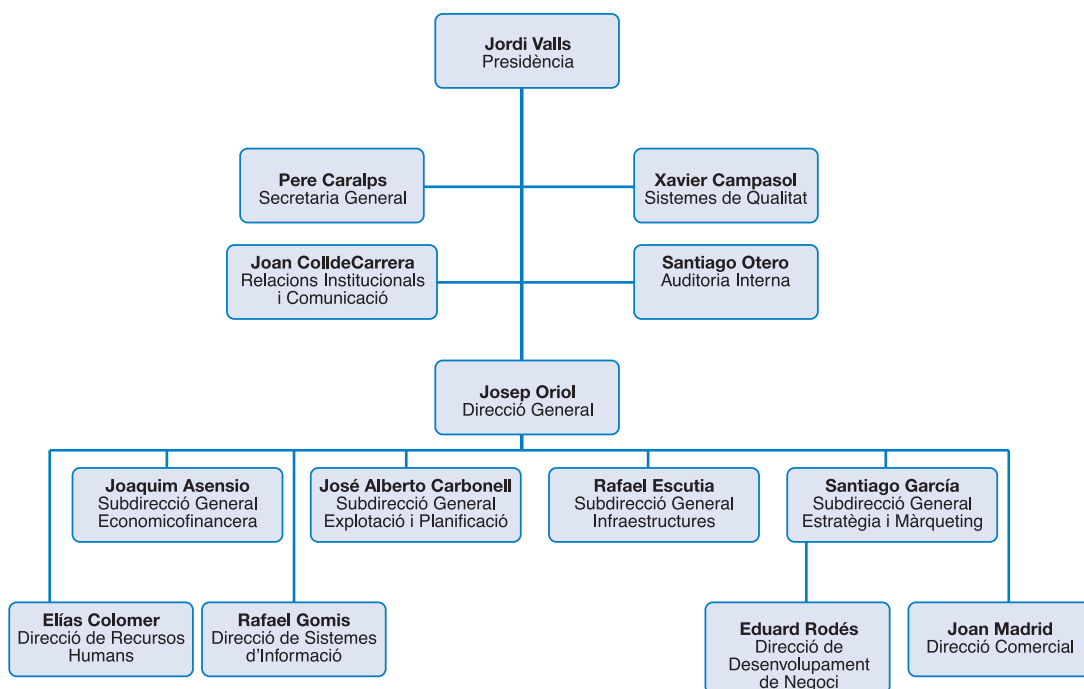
Jordi Valls
Presidència

Pere Caralps
Secretaria General

Xavier Campasol
Sistemes de Qualitat

Joan ColldeCarrera
Relacions Institucionals i Comunicació

Santiago Otero
Auditoria Interna

Josep Oriol
Direcció General

Joaquim Asensio
Subdirecció General Economicofinancera

José Alberto Carbonell
Subdirecció General Explotació i Planificació

Rafael Escutia
Subdirecció General Infraestructures

Santiago García
Subdirecció General Estratègia i Màrqueting

Elías Colomer
Direcció de Recursos Humans

Rafael Gomis
Direcció de Sistemes d'Informació

Eduard Rodés
Direcció de Desenvolupament de Negoci

Joan Madrid
Direcció Comercial